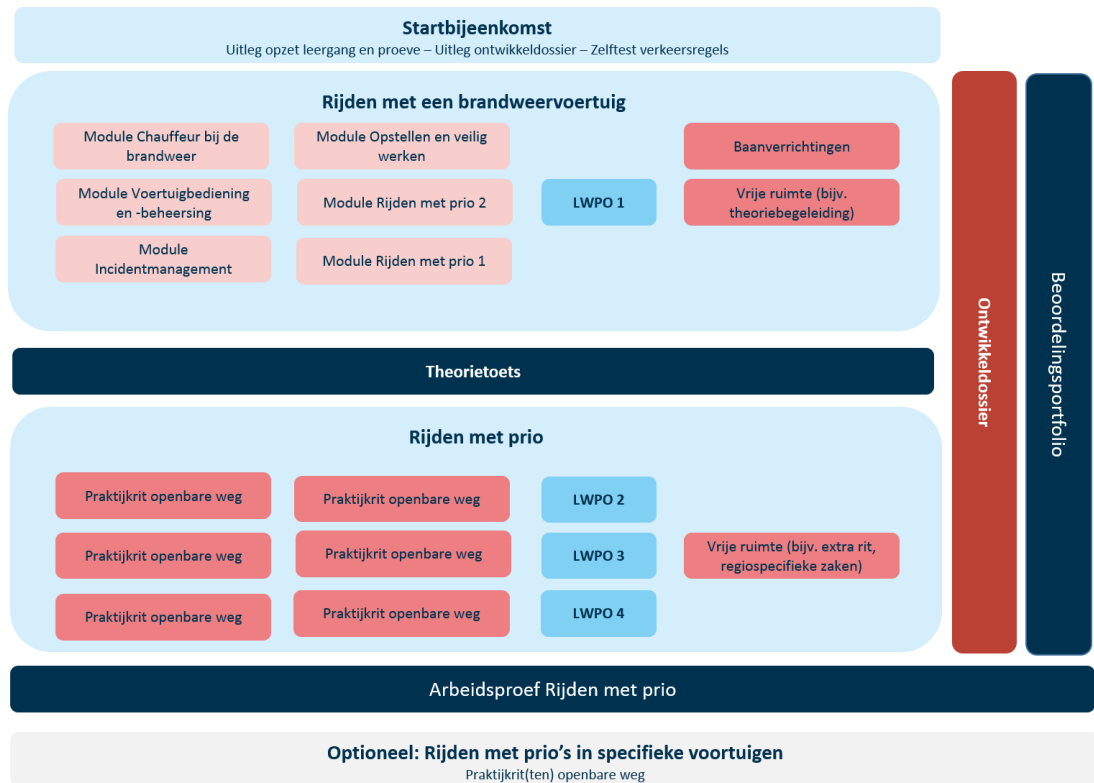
Startbijeenkomst
Uitleg opzet leergang en proeve – Uitleg ontwikkeldossier – Zelftest verkeersregels

Rijden met een brandweervoertuig

Module Chauffeur bij de brandweer

Module Opstellen en veilig werken

Baanverrichtingen

Module Voertuigbediening en -beheersing

Module Rijden met prio 2

LWPO 1

Vrije ruimte (bijv. theoriebegeleiding)

Module Incidentmanagement

Module Rijden met prio 1

Theorietoets

Rijden met prio

Praktijkrit openbare weg

Praktijkrit openbare weg

LWPO 2

Praktijkrit openbare weg

Praktijkrit openbare weg

LWPO 3

Vrije ruimte (bijv. extra rit, regiospecifieke zaken)

Praktijkrit openbare weg

Praktijkrit openbare weg

LWPO 4

Ontwikkeldossier

Beoordelingsportfolio

Arbeidsproef Rijden met prio

Optioneel: Rijden met prio's in specifieke voortuigen
Praktijkrit(ten) openbare weg